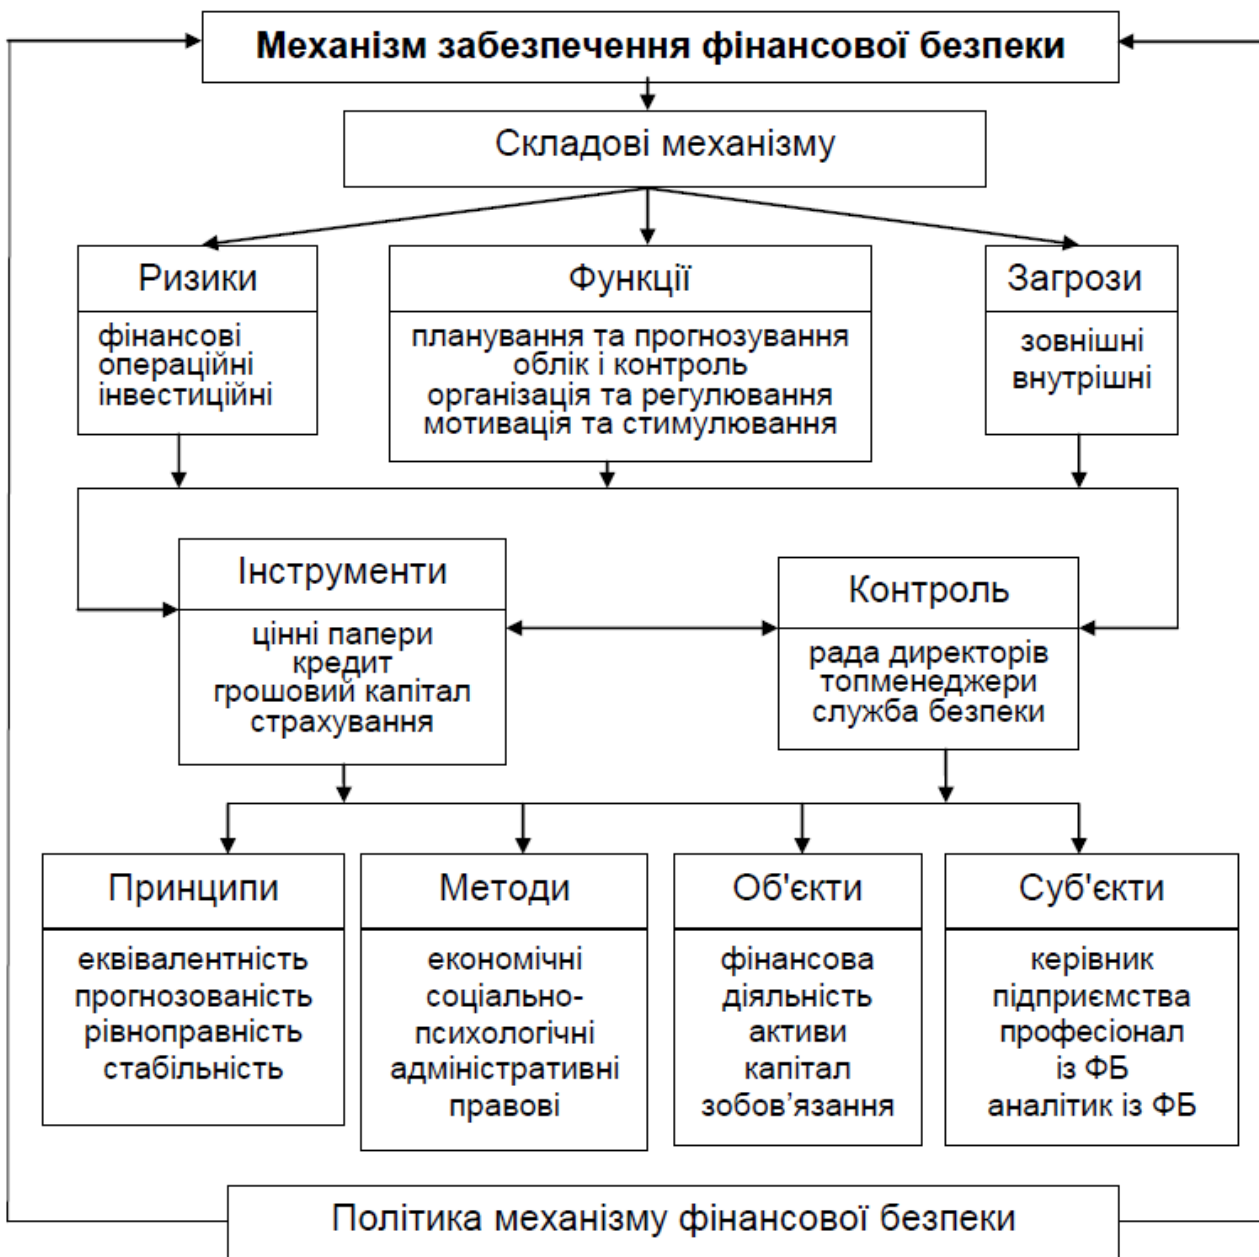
Механізм забезпечення фінансової безпеки

Складові механізму

Ризики

фінансові
операційні
інвестиційні

Функції

планування та прогнозування
облік і контроль
організація та регулювання
мотивація та стимулювання

Загрози

зовнішні
внутрішні

Інструменти

цінні папери
кредит
грошовий капітал
страхування

Контроль

рада директорів
топменеджери
служба безпеки

Принципи

еквівалентність
прогнозованість
рівноправність
стабільність

Методи

економічні
соціально-психологічні
адміністративні
правові

Об'єкти

фінансова
діяльність
активи
капітал
зобов'язання

Суб'єкти

керівник
підприємства
професіонал
із ФБ
аналітик із ФБ

Політика механізму фінансової безпеки